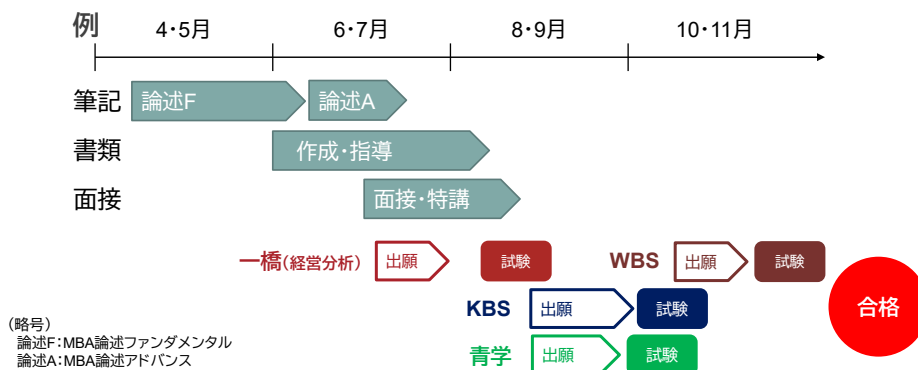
例

4・5月　6・7月　8・9月　10・11月

筆記　論述F　論述A

書類　作成・指導

面接　面接・特講

一橋（経営分析）　出願　試験

WBS　出願　試験

KBS　出願　試験

青学　出願　試験

合格

（略号）
論述F：MBA論述ファンダメンタル
論述A：MBA論述アドバンス